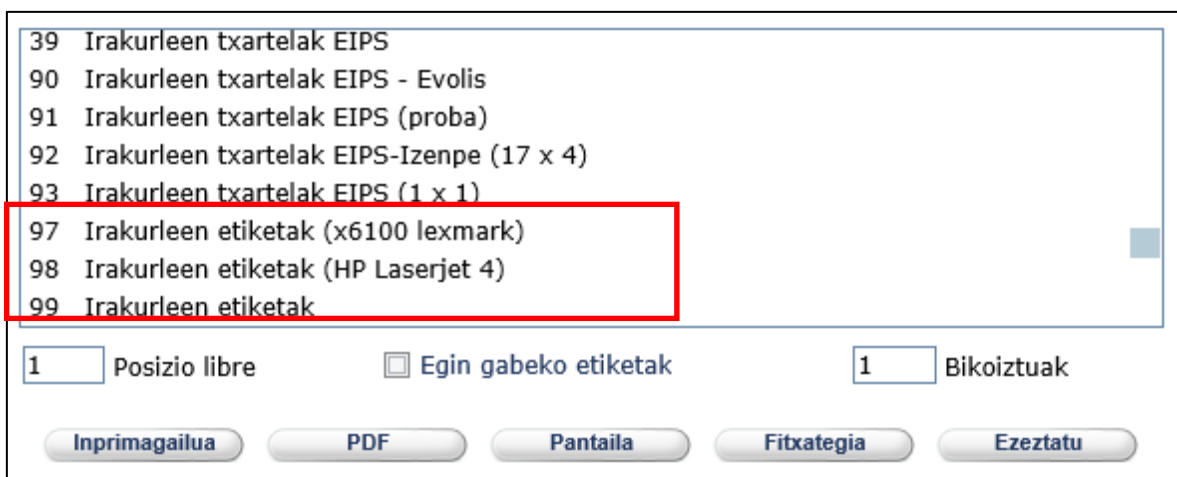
39 Irakurleen txartelak EIPS
90 Irakurleen txartelak EIPS - Evolis
91 Irakurleen txartelak EIPS (proba)
92 Irakurleen txartelak EIPS-Izenpe (17 x 4)
93 Irakurleen txartelak EIPS (1 x 1)
97 Irakurleen etiketak (x6100 lexmark)
98 Irakurleen etiketak (HP Laserjet 4)
99 Irakurleen etiketak

1 Posizio libre
Egin gabeko etiketak
1 Bikoiztuak

Inprimagailua PDF Pantaila Fitxategia Ezeztatu